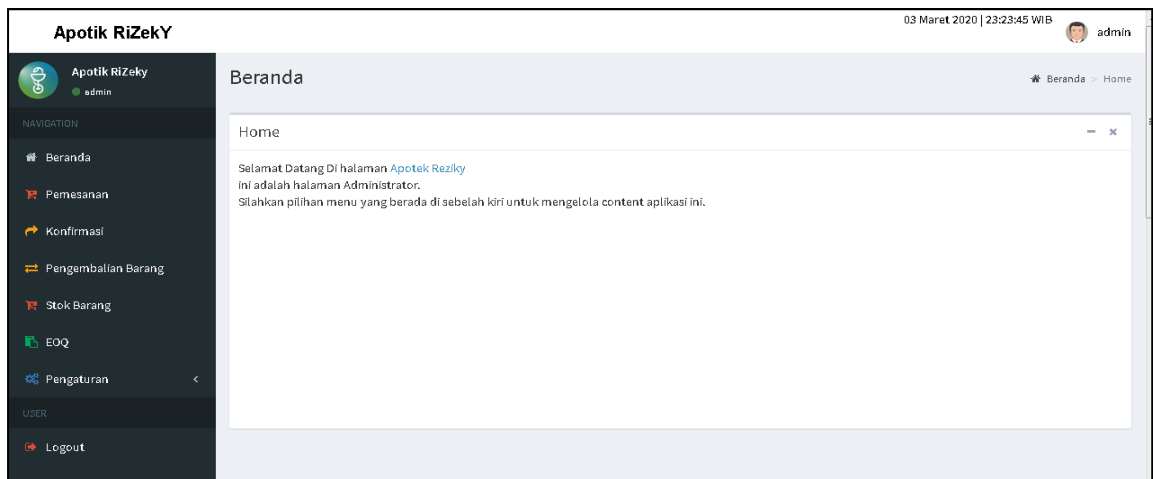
Apotik RiZekY

03 Maret 2020 | 23:23:45 WIB admin

Apotik RiZeky
admin

NAVIGATION

Beranda

Pemesanan

Konfirmasi

Pengembalian Barang

Stok Barang

EOQ

Pengaturan <

USER

Logout

Beranda

Beranda > Home

Home

Selamat Datang Di halaman Apotek Reziky
ini adalah halaman Administrator.
Silahkan pilihan menu yang berada di sebelah kiri untuk mengelola content aplikasi ini.